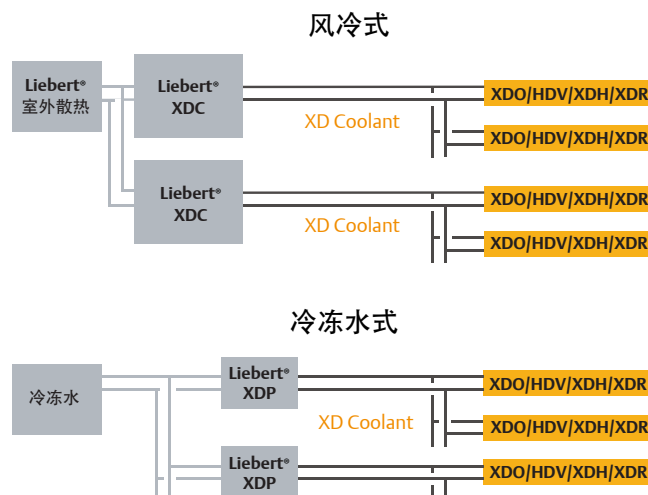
风冷式

Liebert®
室外散热

Liebert®
XDC

XD Coolant

XDO/HDV/XDH/XDR

XDO/HDV/XDH/XDR

Liebert®
XDC

XD Coolant

XDO/HDV/XDH/XDR

XDO/HDV/XDH/XDR

冷冻水式

冷冻水

Liebert®
XDP

XD Coolant

XDO/HDV/XDH/XDR

XDO/HDV/XDH/XDR

Liebert®
XDP

XDO/HDV/XDH/XDR